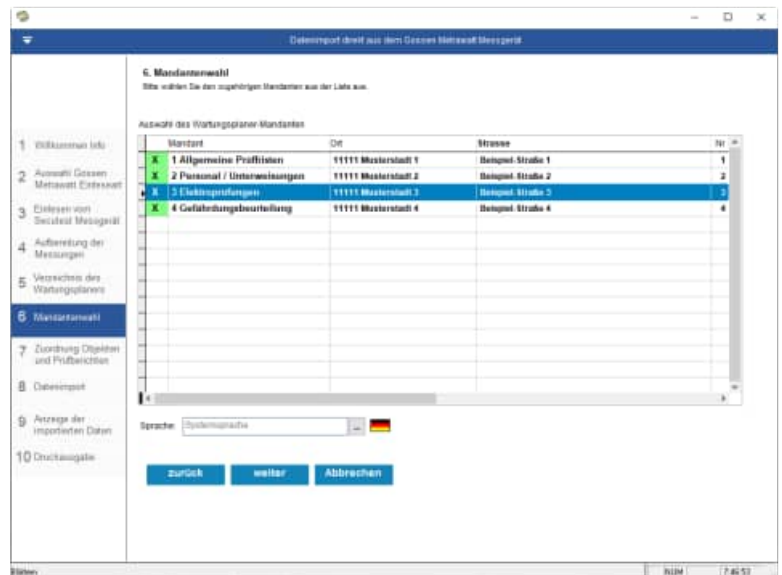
Dateiimport direkt aus dem Gossen Metrawatt Messgerät

6. Mandantenwahl
Bitte wählen Sie den zugehörigen Mandanten aus der Liste aus.

1 Willkommen Info
2 Auswahl Gossen Metrawatt Einlesesart
3 Einlesen vom Secutest Messgerät
4 Aufbereitung der Messungen
5 Verzeichnis des Wartungsplaners
6 Mandantenwahl
7 Zuordnung Objekten und Prüfberichten
8 Dateiimport
9 Anzeige der importierten Daten
10 Druckausgabe

Auswahl des Wartungsplaner-Mandanten

| | Mandant | Ort | Strasse | Nr |
|---|---|---|---|---|
| X | 1 Allgemeine Prüflisten | 11111 Musterstadt 1 | Beispiel-Straße 1 | 1 |
| X | 2 Personal / Unterweisungen | 11111 Musterstadt 2 | Beispiel-Straße 2 | 2 |
| X | 3 Elektroprüfungen | 11111 Musterstadt 3 | Beispiel-Straße 3 | 3 |
| X | 4 Gefährdungsbeurteilung | 11111 Musterstadt 4 | Beispiel-Straße 4 | 4 |

Sprache: Systemsprache ...

zurück weiter Abbrechen

Bitte NUM 7:46:53